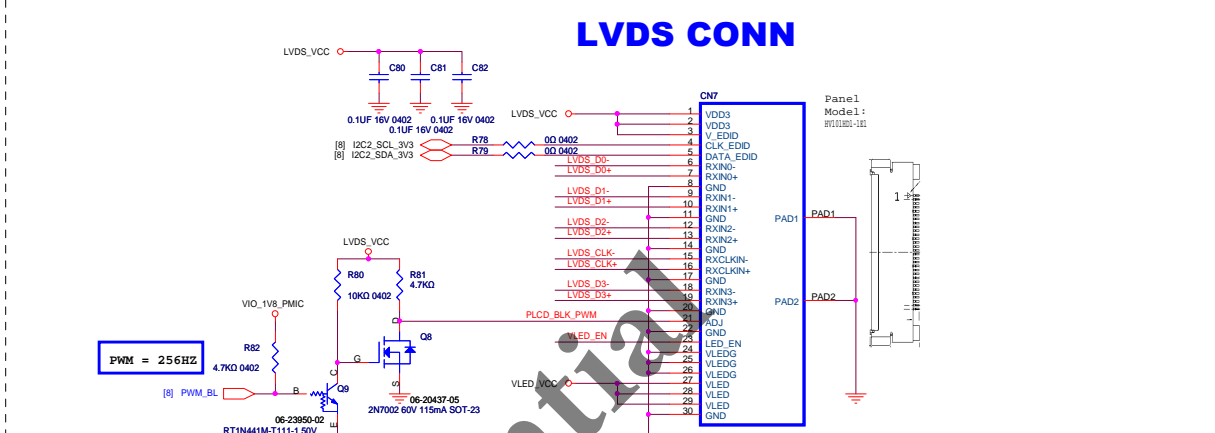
LVDS CONN

LVDS_VCC
C80 C81 C82
0.1UF 16V 0402 0.1UF 16V 0402
0.1UF 16V 0402

LVDS_VCC
[8] I2C2_SCL_3V3
[8] I2C2_SDA_3V3
R78 0Ω 0402
R79 0Ω 0402
LVDS_D0-
LVDS_D0+
LVDS_D1-
LVDS_D1+
LVDS_D2-
LVDS_D2+
LVDS_CLK-
LVDS_CLK+
LVDS_D3-
LVDS_D3+
PLCD_BLK_PWM
VLED_EN
VLED_VCC

CN7
| | |
|---|---|
| 1 | VDD3 |
| 2 | VDD3 |
| 3 | V_EDID |
| 4 | CLK_EDID |
| 5 | DATA_EDID |
| 6 | RXIN0- |
| 7 | RXIN0+ |
| 8 | GND |
| 9 | RXIN1- |
| 10 | RXIN1+ |
| 11 | GND |
| 12 | RXIN2- |
| 13 | RXIN2+ |
| 14 | GND |
| 15 | RXCLKIN- |
| 16 | RXCLKIN+ |
| 17 | GND |
| 18 | RXIN3- |
| 19 | RXIN3+ |
| 20 | GND |
| 21 | ADJ |
| 22 | GND |
| 23 | LED_EN |
| 24 | VLEDG |
| 25 | VLEDG |
| 26 | VLEDG |
| 27 | VLED |
| 28 | VLED |
| 29 | VLED |
| 30 | GND |

PAD1 PAD1
PAD2 PAD2

Panel
Model:
HV101HD1-1E1

1

LVDS_VCC
R80 10KΩ 0402
R81 4.7KΩ
D
Q8
G
S
06-20437-05
2N7002 60V 115mA SOT-23

VIO_1V8_PMIC
R82
4.7KΩ 0402
PWM = 256HZ
[8] PWM_BL
B
C
Q9
E
06-23950-02
RT1N441M-T111-1 50V

tial